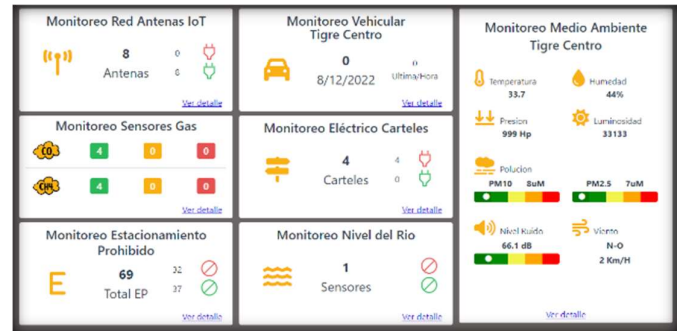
Monitoreo Red Antenas IoT

8
Antenas

0
0

Ver detalle

Monitoreo Vehicular Tigre Centro

0
8/12/2022

0
Ultima/Hora

Ver detalle

Monitoreo Medio Ambiente Tigre Centro

Temperatura
33.7

Humedad
44%

Presion
999 Hp

Luminosidad
33133

Polucion
PM10 8uM
PM2.5 7uM

Nivel Ruido
66.1 dB

Viento
N-O
2 Km/H

Ver detalle

Monitoreo Sensores Gas

CO
4 0 0

CH4
4 0 0

Ver detalle

Monitoreo Eléctrico Carteles

4
Carteles

4
0

Ver detalle

Monitoreo Estacionamiento Prohibido

E

69
Total EP

32
37

Ver detalle

Monitoreo Nivel del Rio

1
Sensores

Ver detalle